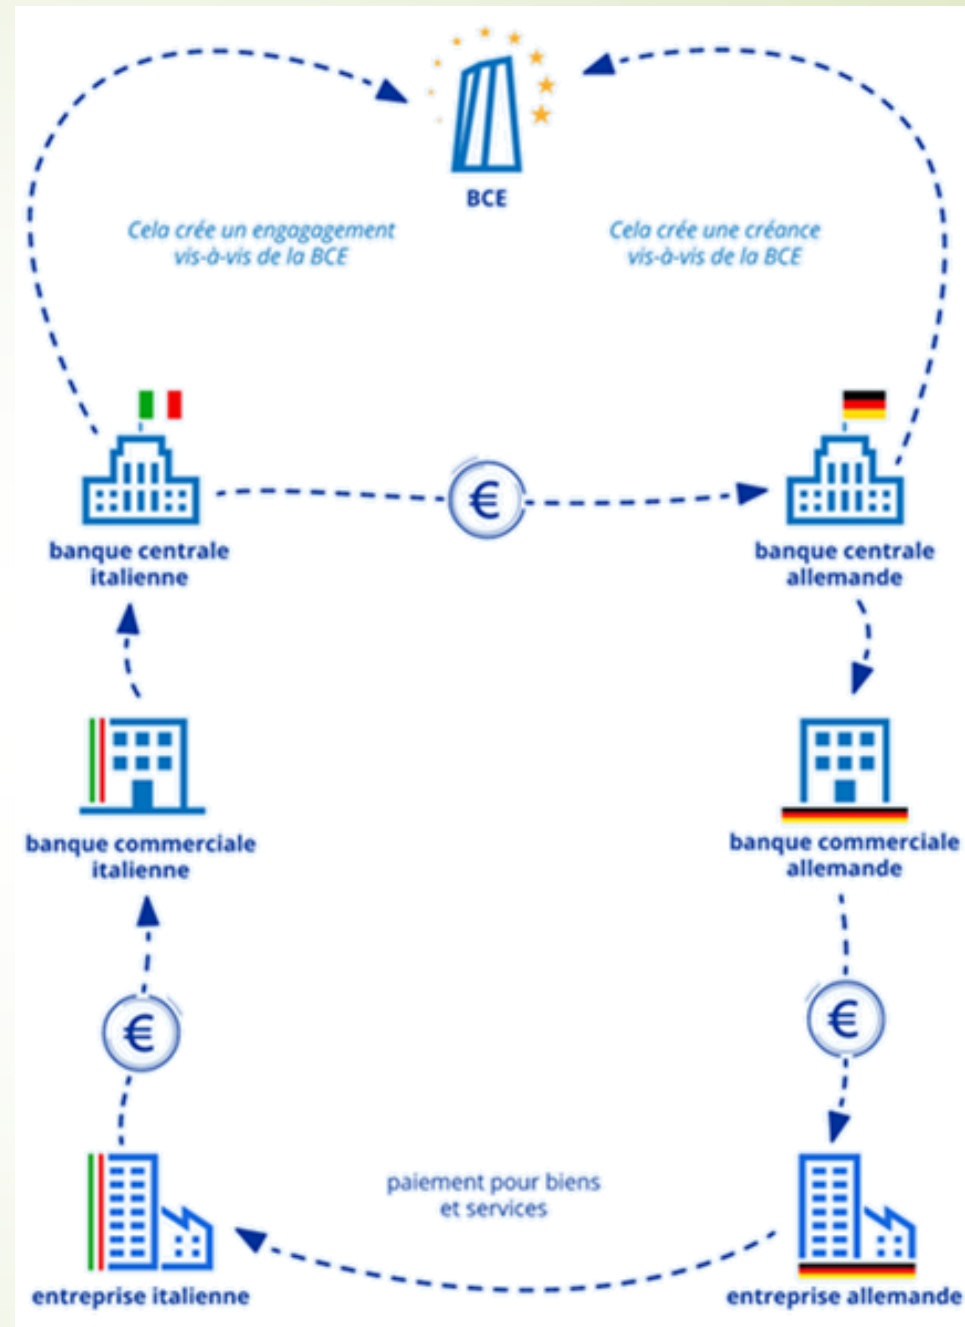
BCE

Cela crée un engagement vis-à-vis de la BCE

Cela crée une créance vis-à-vis de la BCE

banque centrale italienne

€

banque centrale allemande

banque commerciale italienne

banque commerciale allemande

€

€

entreprise italienne

paiement pour biens et services

entreprise allemande